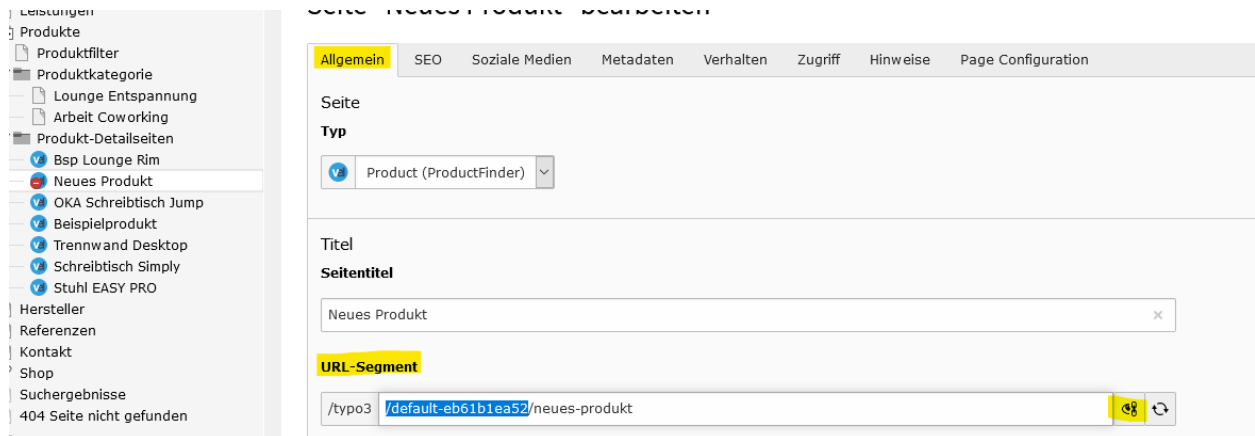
Leistungen
Produkte
Produktfilter
Produktkategorie
Lounge Entspannung
Arbeit Coworking
Produkt-Detailseiten
Bsp Lounge Rim
Neues Produkt
OKA Schreibtisch Jump
Beispielprodukt
Trennwand Desktop
Schreibtisch Simply
Stuhl EASY PRO
Hersteller
Referenzen
Kontakt
Shop
Suchergebnisse
404 Seite nicht gefunden

Seite "Neues Produkt" bearbeiten

Allgemein | SEO | Soziale Medien | Metadaten | Verhalten | Zugriff | Hinweise | Page Configuration

Seite
Typ
Product (ProductFinder)

Titel
Seitentitel
Neues Produkt

URL-Segment
/typo3 /default-eb61b1ea52/neues-produkt